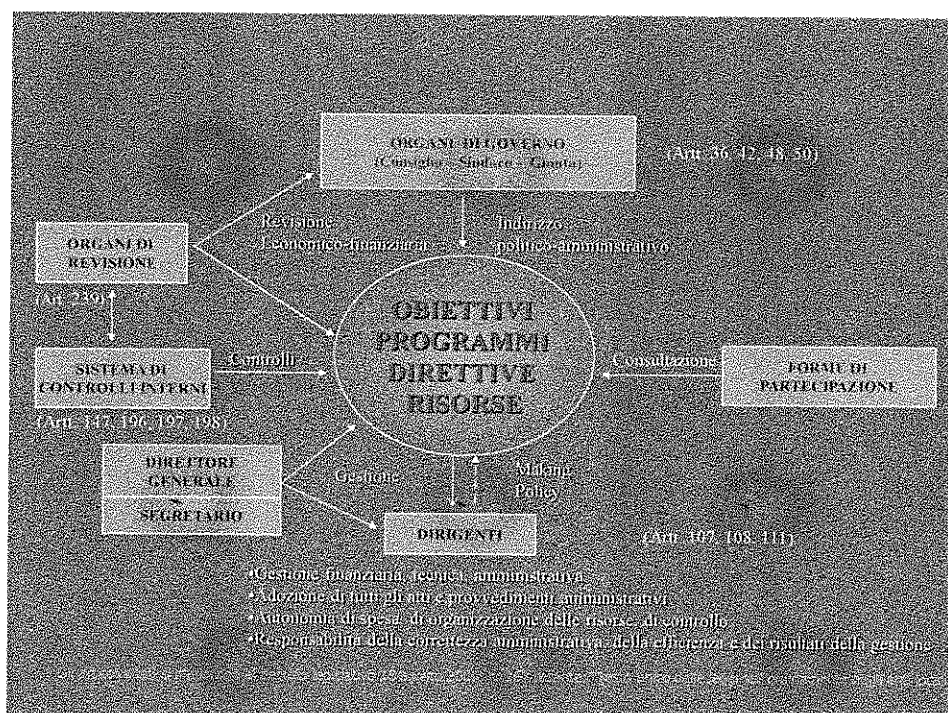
ORGANI DI GOVERNO
(Consiglio - Sindaco - Giunta)

(Artt. 36, 42, 48, 50)

ORGANI DI REVISIONE

Revisione economico-finanziaria

Indirizzo politico-amministrativo

(Art. 239)

OBIETTIVI
PROGRAMMI
DIRETTIVE
RISORSE

SISTEMA DI CONTROLLI INTERNI

Controlli

Consultazione

FORME DI PARTECIPAZIONE

(Artt. 147, 196, 197, 198)

DIRETTORE GENERALE
SEGRETARIO

Gestione

Making Policy

DIRIGENTI

(Artt. 107, 108, 111)

•Gestione finanziaria, tecnica, amministrativa
•Adozione di tutti gli atti e provvedimenti amministrativi
•Autonomia di spesa, di organizzazione delle risorse, di controllo
•Responsabilità della correttezza amministrativa, della efficienza e dei risultati della gestione